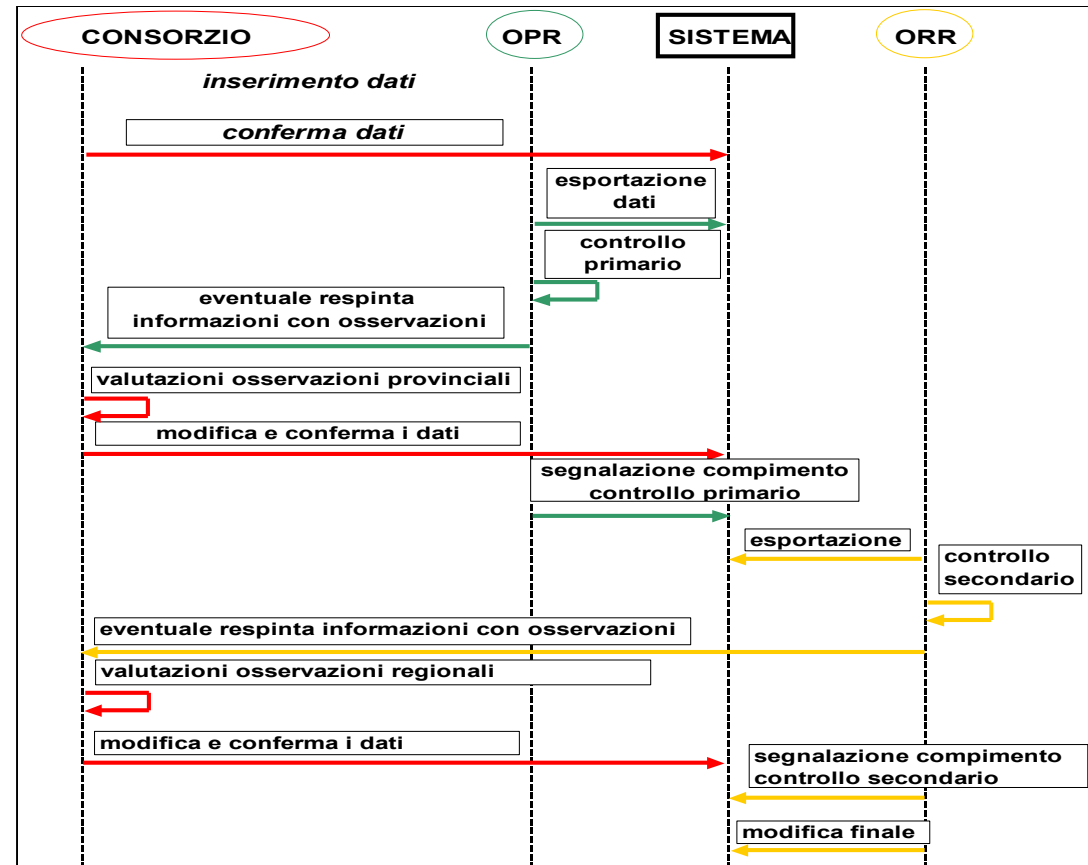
CONSORZIO

OPR

SISTEMA

ORR

inserimento dati

conferma dati

esportazione dati

controllo primario

eventuale respinta informazioni con osservazioni

valutazioni osservazioni provinciali

modifica e conferma i dati

segnalazione compimento controllo primario

esportazione

controllo secondario

eventuale respinta informazioni con osservazioni

valutazioni osservazioni regionali

modifica e conferma i dati

segnalazione compimento controllo secondario

modifica finale